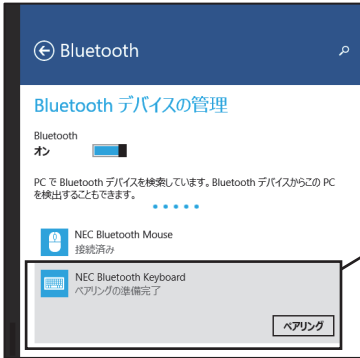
Bluetooth

Bluetooth デバイスの管理

Bluetooth
オン

PC で Bluetooth デバイスを検索しています。Bluetooth デバイスからこの PC を検出することもできます。

NEC Bluetooth Mouse
接続済み

NEC Bluetooth Keyboard
ペアリングの準備完了

ペアリング